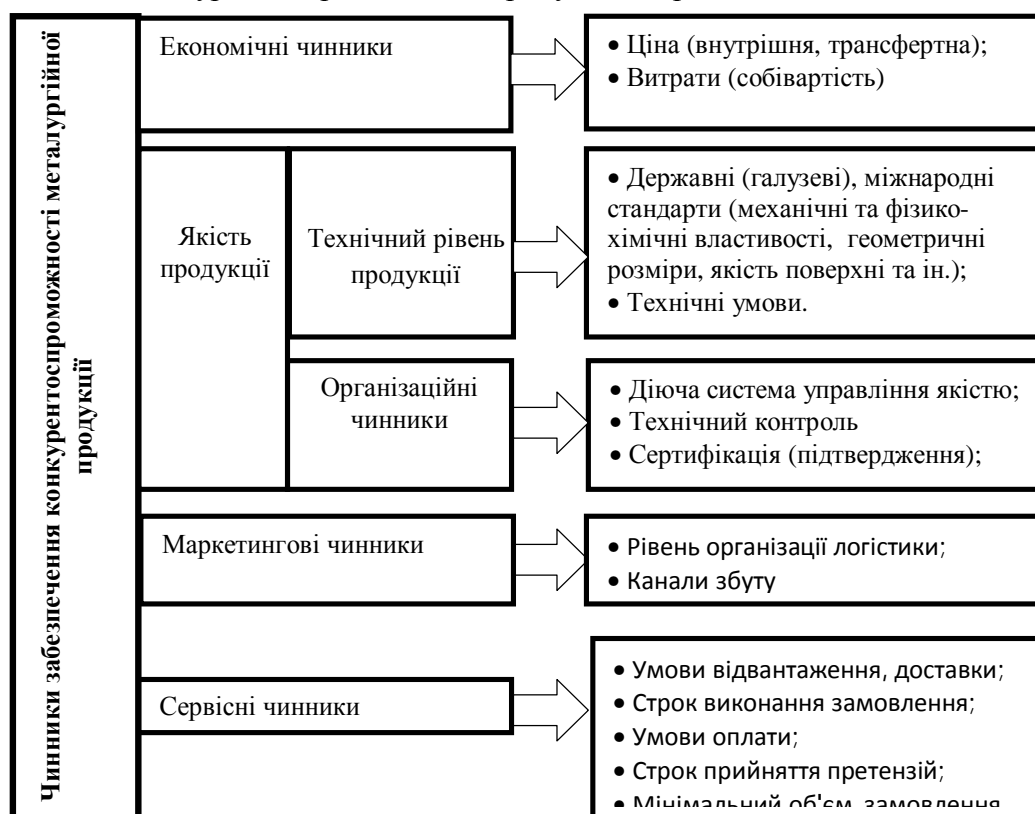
Чинники забезпечення конкурентоспроможності металургійної продукції

Економічні чинники

• Ціна (внутрішня, трансфертна);
• Витрати (собівартість)

Якість продукції

Технічний рівень продукції

• Державні (галузеві), міжнародні стандарти (механічні та фізико-хімічні властивості, геометричні розміри, якість поверхні та ін.);
• Технічні умови.

Організаційні чинники

• Діюча система управління якістю;
• Технічний контроль
• Сертифікація (підтвердження);

Маркетингові чинники

• Рівень організації логістики;
• Канали збуту

Сервісні чинники

• Умови відвантаження, доставки;
• Строк виконання замовлення;
• Умови оплати;
• Строк прийняття претензій;
• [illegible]